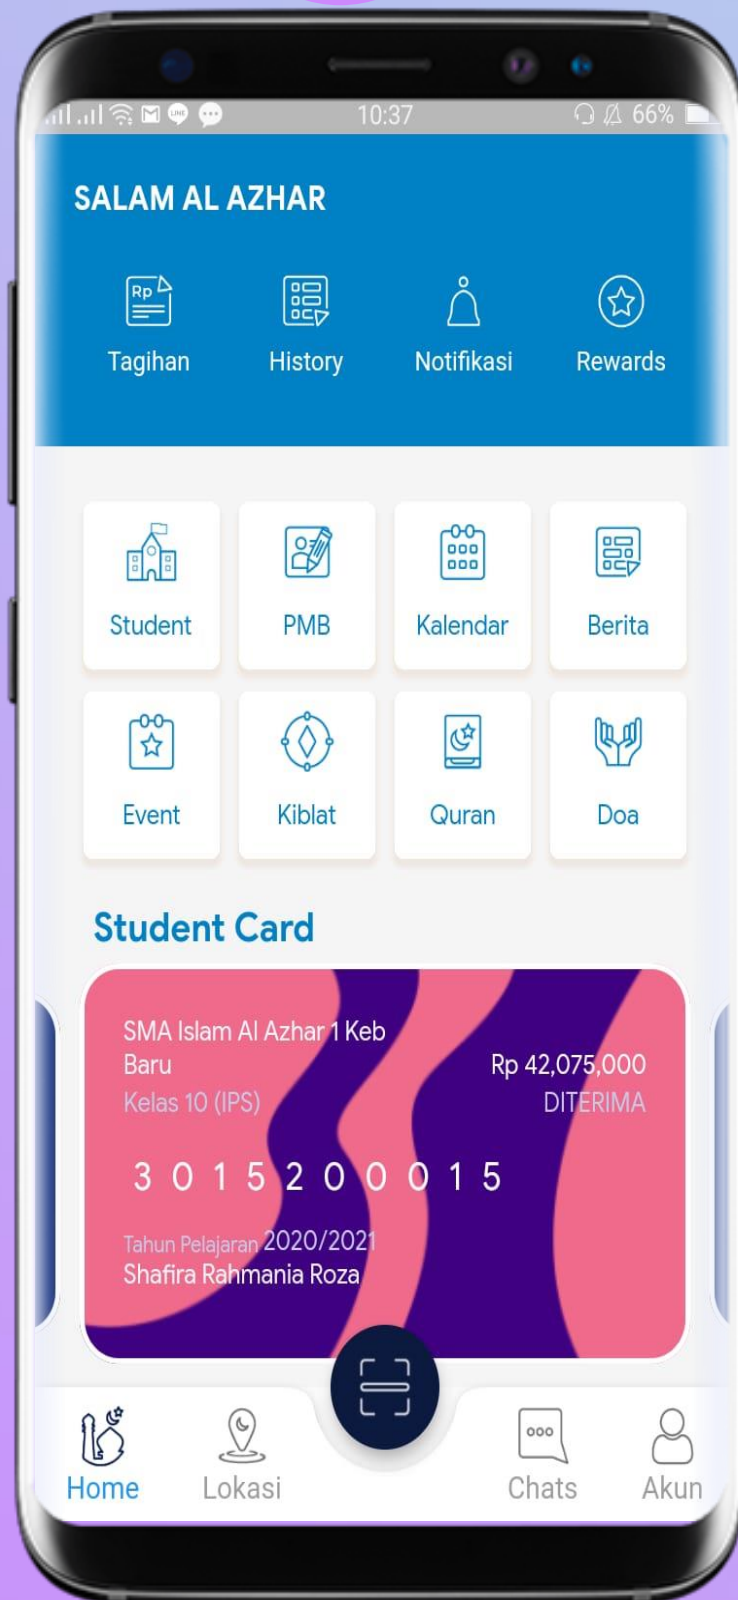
10:37 66%

SALAM AL AZHAR

Rp

Tagihan History Notifikasi Rewards

Student PMB Kalendar Berita

Event Kiblat Quran Doa

Student Card

SMA Islam Al Azhar 1 Keb Baru
Kelas 10 (IPS)

Rp 42,075,000
DITERIMA

3 0 1 5 2 0 0 0 1 5

Tahun Pelajaran 2020/2021
Shafira Rahmania Roza

Home Lokasi Chats Akun